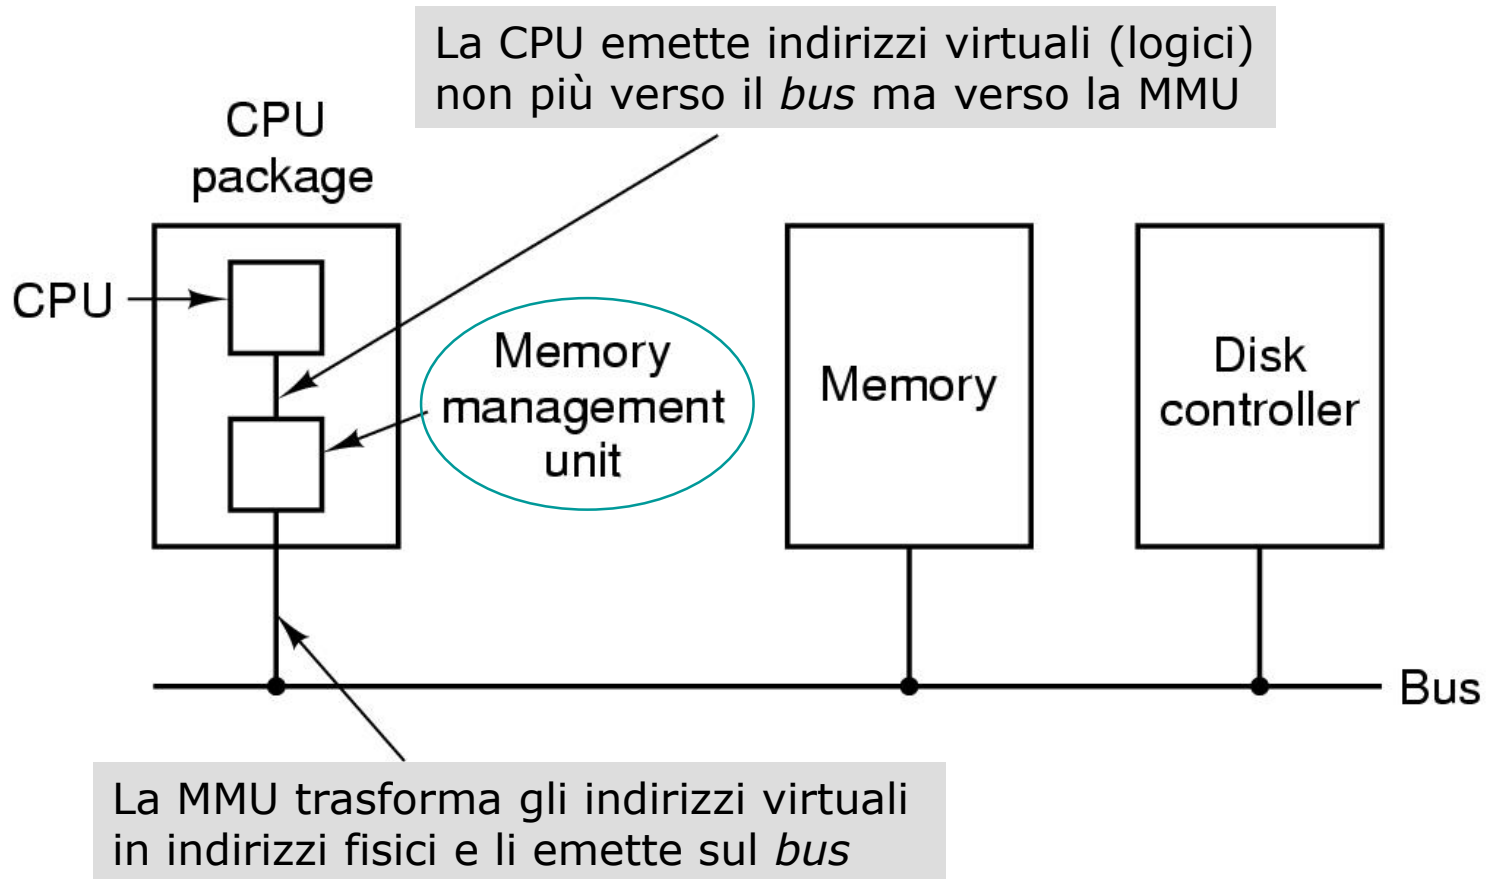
La CPU emette indirizzi virtuali (logici) non più verso il *bus* ma verso la MMU

CPU package

CPU

Memory management unit

Memory

Disk controller

Bus

La MMU trasforma gli indirizzi virtuali in indirizzi fisici e li emette sul *bus*